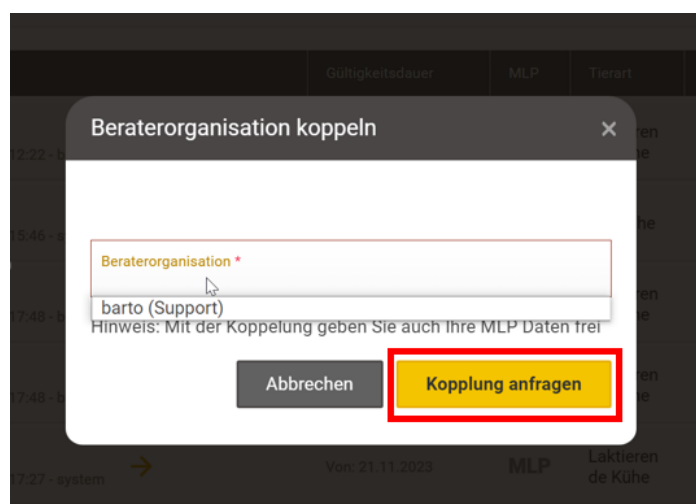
Gültigkeitsdauer | MLP | Tierart

Beraterorganisation koppeln ×

Beraterorganisation *

barto (Support)

Hinweis: Mit der Koppelung geben Sie auch Ihre MLP Daten frei

Abbrechen

Kopplung anfragen

12:22 - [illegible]
15:46 - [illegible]
17:48 - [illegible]
17:48 - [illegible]
17:27 - system

Von: 21.11.2023

MLP

Laktieren de Kühe